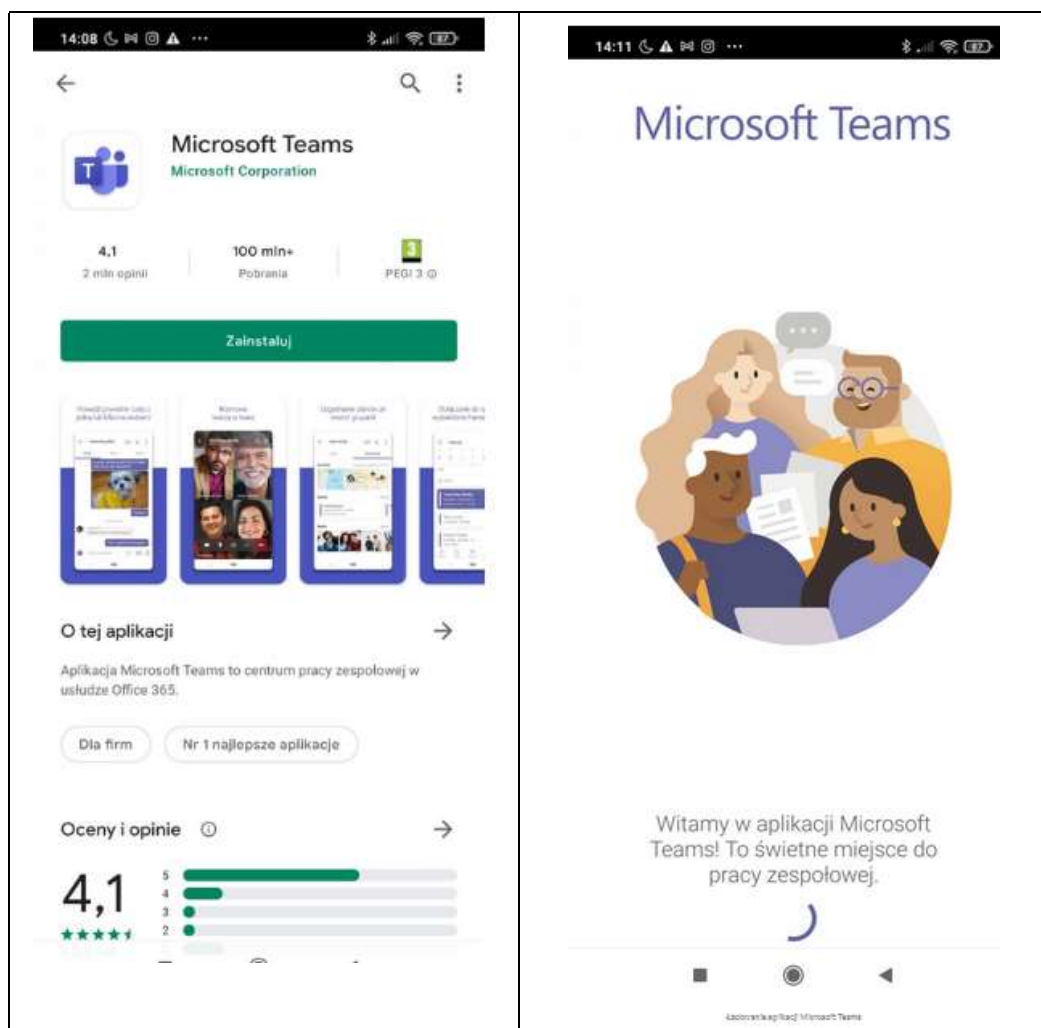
14:08

Microsoft Teams
Microsoft Corporation

4,1
2 mln opinii

100 mln+
Pobrania

3
PEGI 3

Zainstaluj

O tej aplikacji

Aplikacja Microsoft Teams to centrum pracy zespołowej w usłudze Office 365.

Dla firm

Nr 1 najlepsze aplikacje

Oceny i opinie

4,1

5
4
3
2

14:11

Microsoft Teams

Witamy w aplikacji Microsoft Teams! To świetne miejsce do pracy zespołowej.

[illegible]